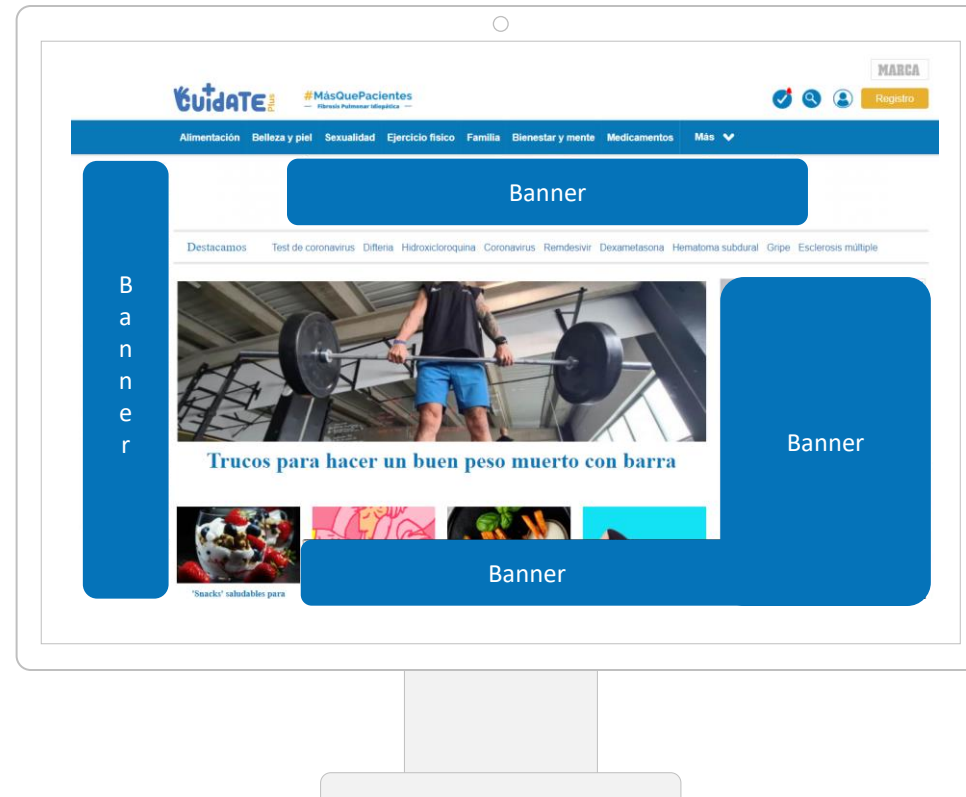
MARCA

CuidaTE Plus #MásQuePacientes
Fibrosis Pulmonar Idiopática

Registro

Alimentación Belleza y piel Sexualidad Ejercicio físico Familia Bienestar y mente Medicamentos Más

Banner

B a n n e r

Destacamos Test de coronavirus Difteria Hidroxicloroquina Coronavirus Remdesivir Dexametasona Hematoma subdural Gripe Esclerosis múltiple

Banner

Trucos para hacer un buen peso muerto con barra

'Snacks' saludables para

Banner